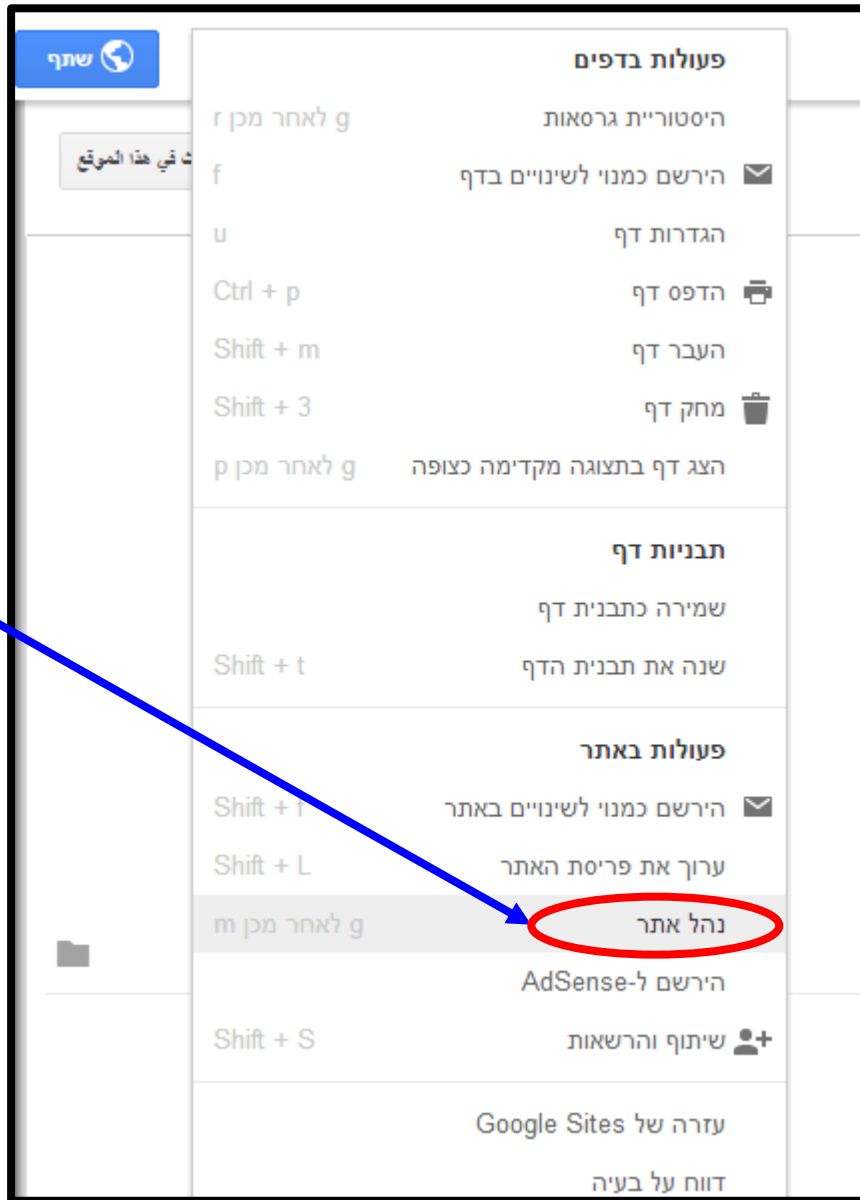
שתף

ث في هذا الموقع

פעולות בדפים
היסטוריית גרסאות — g לאחר מכן r
הירשם כמנוי לשינויים בדף — f
הגדרות דף — u
הדפס דף — Ctrl + p
העבר דף — Shift + m
מחק דף — Shift + 3
הצג דף בתצוגה מקדימה כצופה — g לאחר מכן p

תבניות דף
שמירה כתבנית דף
שנה את תבנית הדף — Shift + t

פעולות באתר
הירשם כמנוי לשינויים באתר — Shift + f
ערוך את פריסת האתר — Shift + L
נהל אתר — g לאחר מכן m
הירשם ל-AdSense
שיתוף והרשאות — Shift + S

עזרה של Google Sites
דווח על בעיה